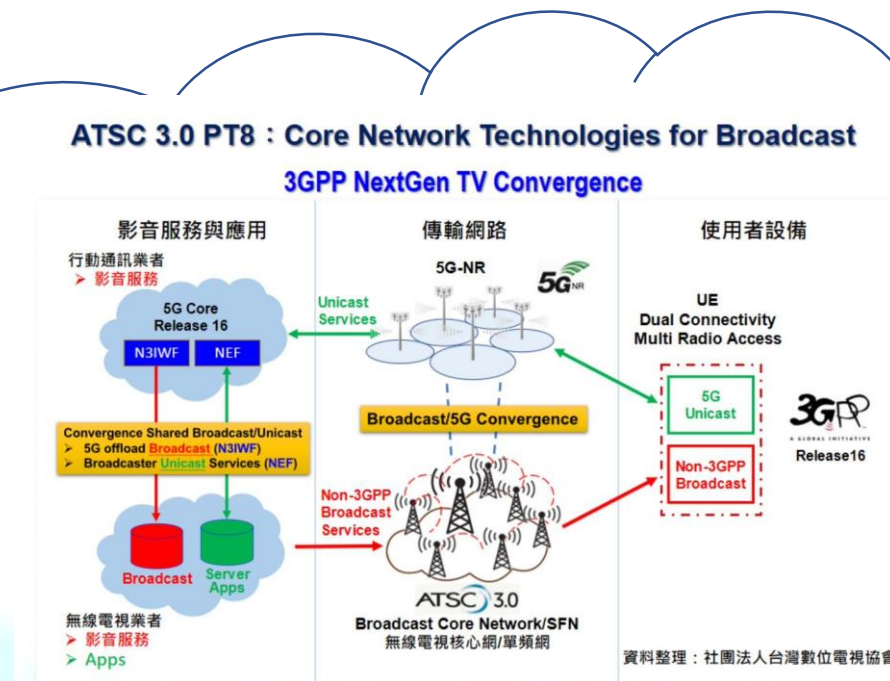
ATSC 3.0 PT8：Core Network Technologies for Broadcast

3GPP NextGen TV Convergence

影音服務與應用

行動通訊業者
➢ 影音服務

5G Core
Release 16

N3IWF

NEF

Convergence Shared Broadcast/Unicast
➢ 5G offload Broadcast (N3IWF)
➢ Broadcaster Unicast Services (NEF)

Broadcast

Server Apps

無線電視業者
➢ 影音服務
➢ Apps

傳輸網路

5G-NR

5G NR

Unicast Services

Broadcast/5G Convergence

Non-3GPP Broadcast Services

ATSC 3.0

Broadcast Core Network/SFN
無線電視核心網/單頻網

使用者設備

UE
Dual Connectivity
Multi Radio Access

5G Unicast

Non-3GPP Broadcast

3GPP
A GLOBAL INITIATIVE

Release16

資料整理：社團法人台灣數位電視協會